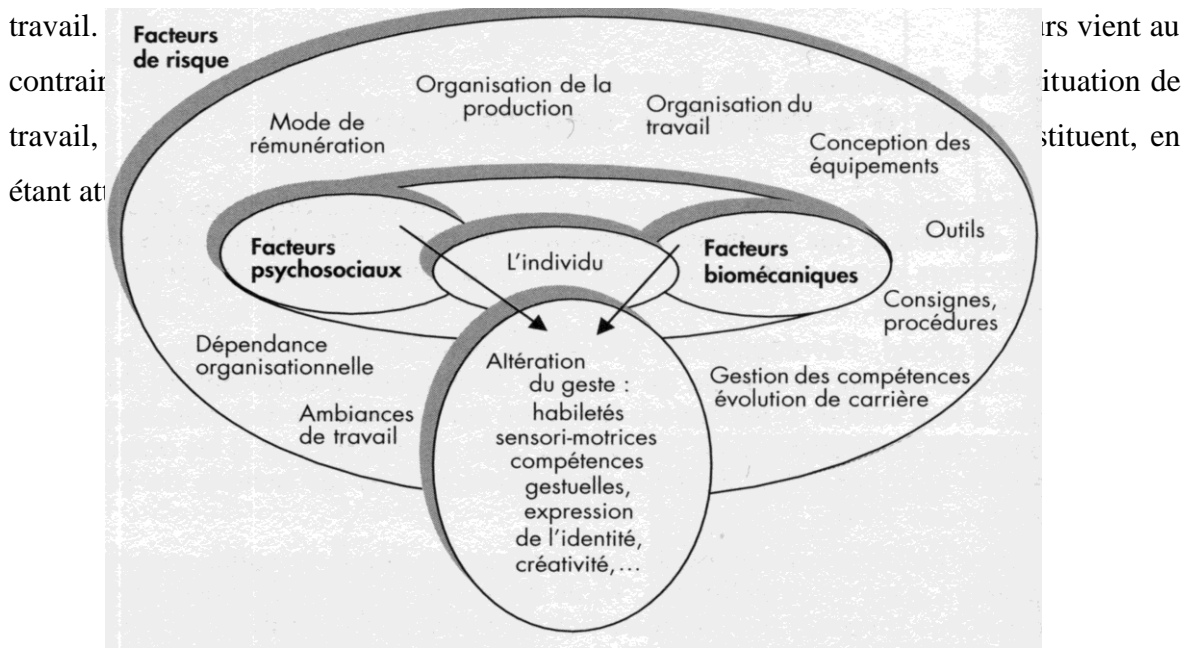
travail. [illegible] ırs vient au contrai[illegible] ituation de travail, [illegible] stituent, en étant at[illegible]

Facteurs de risque

Organisation de la production

Organisation du travail

Mode de rémunération

Conception des équipements

Outils

Facteurs psychosociaux

L'individu

Facteurs biomécaniques

Consignes, procédures

Dépendance organisationnelle

Altération du geste : habiletés sensori-motrices compétences gestuelles, expression de l'identité, créativité,...

Gestion des compétences évolution de carrière

Ambiances de travail